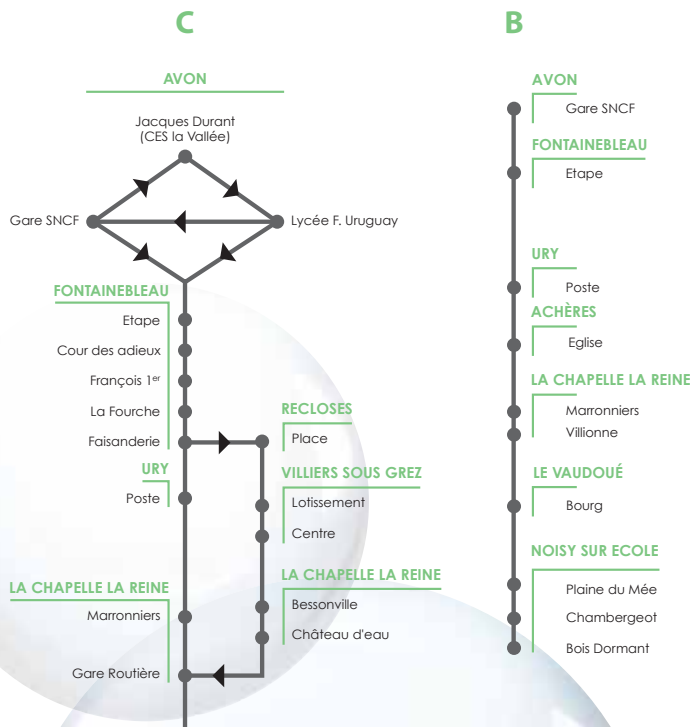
C

AVON

Jacques Durant (CES la Vallée)

Gare SNCF

Lycée F. Uruguay

FONTAINEBLEAU

Etape

Cour des adieux

François 1$^{er}$

La Fourche

Faisanderie

URY

Poste

LA CHAPELLE LA REINE

Marronniers

Gare Routière

RECLOSES

Place

VILLIERS SOUS GREZ

Lotissement

Centre

LA CHAPELLE LA REINE

Bessonville

Château d'eau

B

AVON

Gare SNCF

FONTAINEBLEAU

Etape

URY

Poste

ACHÈRES

Eglise

LA CHAPELLE LA REINE

Marronniers

Villionne

LE VAUDOUÉ

Bourg

NOISY SUR ECOLE

Plaine du Mée

Chambergeot

Bois Dormant